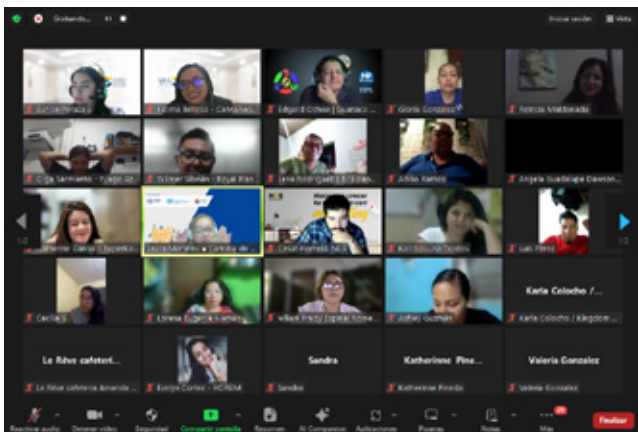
Grabando...

Iniciar sesión   Vista

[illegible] Peraza
Fátima Betsco - CAMaras
Edgard Ochoa | Guanaca
Gloria Gonzalez
Patricia Maldonado
Olga Sarmiento
Wilmer Sibrian - Royal Kan
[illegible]
Julián Ramos
Angela Guadalupe Dawson
Catherine Garcia
Laura Menjivar
César Inglés
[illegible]
Luis Pérez
Cecilia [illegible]
Lorena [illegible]
Villard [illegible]
Joshely Guzmán
Karla Colocho /
Karla Colocho / Kingdom
Le Rêve cafeteri...
Le Rêve cafeteria Amanda
Evelyn Cortez - HOREM
Sandra
Sandra
Katherinne Pine...
Katherinne Pineda
Valeria Gonzalez
Valeria Gonzalez

1/2
1/2

Reactivar audio   Detener video   Seguridad   Compartir pantalla   Resumen   AI Companion   Aplicaciones   Pizarras   Notas   Más   Finalizar